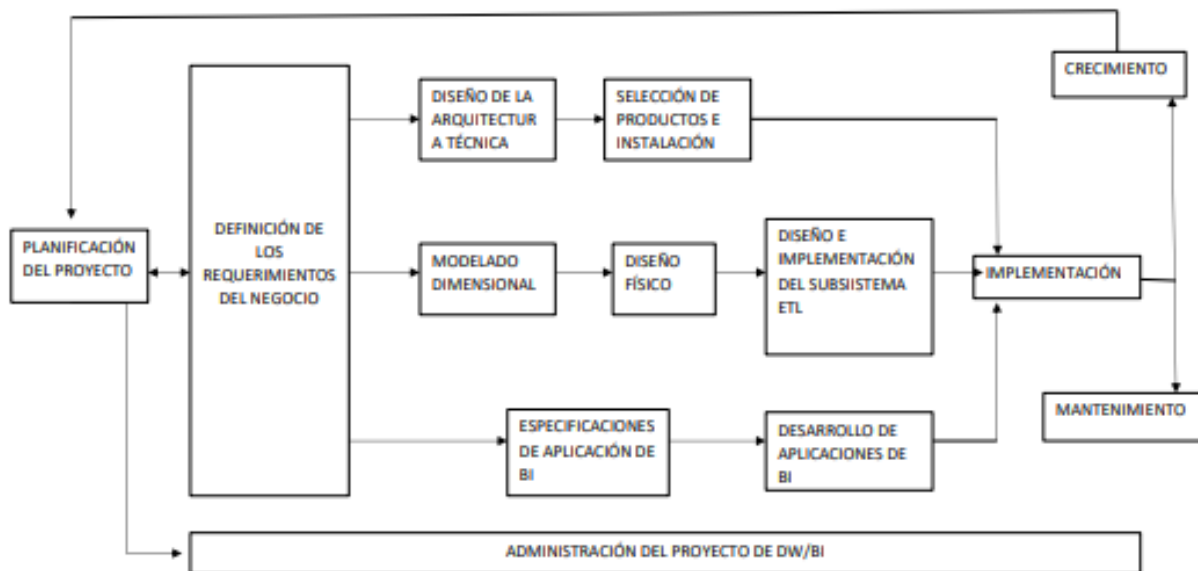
CRECIMIENTO

PLANIFICACIÓN DEL PROYECTO

DEFINICIÓN DE LOS REQUERIMIENTOS DEL NEGOCIO

DISEÑO DE LA ARQUITECTUR A TÉCNICA

SELECCIÓN DE PRODUCTOS E INSTALACIÓN

MODELADO DIMENSIONAL

DISEÑO FÍSICO

DISEÑO E IMPLEMENTACIÓN DEL SUBSIISTEMA ETL

IMPLEMENTACIÓN

ESPECIFICACIONES DE APLICACIÓN DE BI

DESARROLLO DE APLICACIONES DE BI

MANTENIMIENTO

ADMINISTRACIÓN DEL PROYECTO DE DW/BI